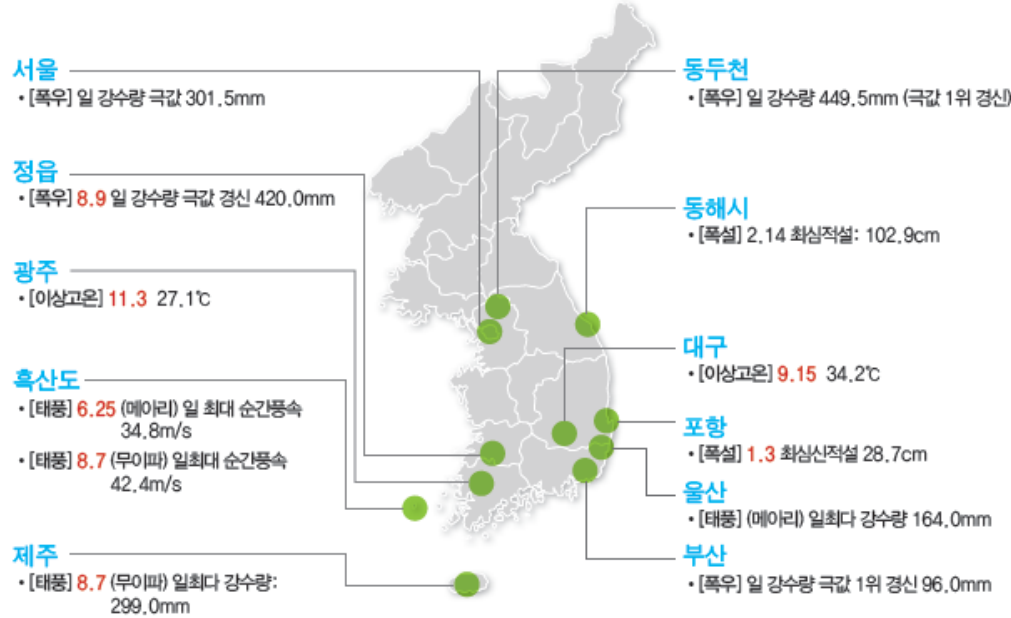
서울
• [폭우] 일 강수량 극값 301.5mm

정읍
• [폭우] 8.9 일 강수량 극값 경신 420.0mm

광주
• [이상고온] 11.3 27.1℃

흑산도
• [태풍] 6.25 (메아리) 일 최대 순간풍속 34.8m/s
• [태풍] 8.7 (무이파) 일최대 순간풍속 42.4m/s

제주
• [태풍] 8.7 (무이파) 일최다 강수량: 299.0mm

동두천
• [폭우] 일 강수량 449.5mm (극값 1위 경신)

동해시
• [폭설] 2.14 최심적설: 102.9cm

대구
• [이상고온] 9.15 34.2℃

포항
• [폭설] 1.3 최심신적설 28.7cm

울산
• [태풍] (메아리) 일최다 강수량 164.0mm

부산
• [폭우] 일 강수량 극값 1위 경신 96.0mm